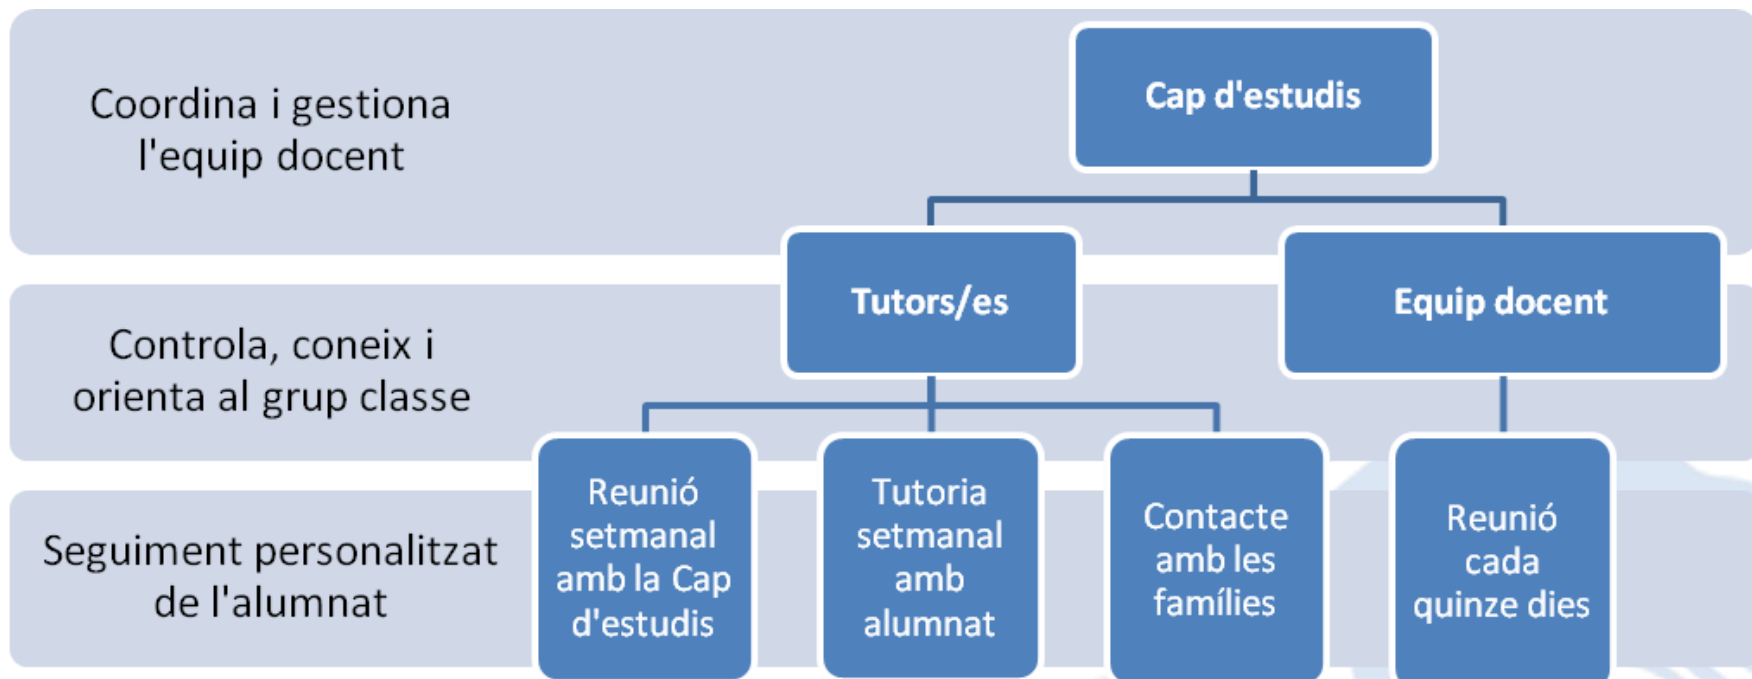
Coordina i gestiona l'equip docent

Cap d'estudis

Controla, coneix i orienta al grup classe

Tutors/es

Equip docent

Seguiment personalitzat de l'alumnat

Reunió setmanal amb la Cap d'estudis

Tutoria setmanal amb alumnat

Contacte amb les famílies

Reunió cada quinze dies